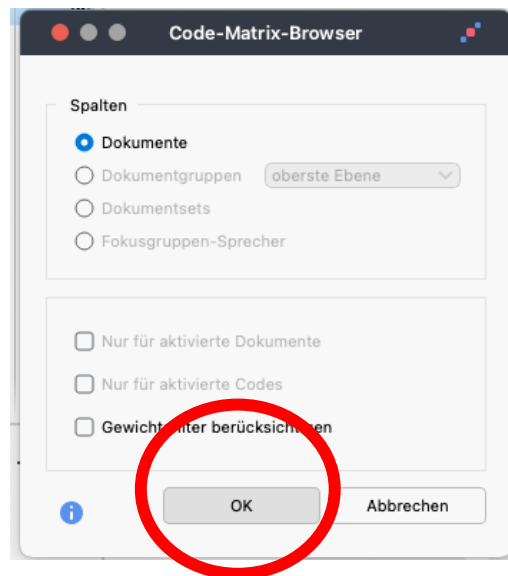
Code-Matrix-Browser

Spalten

Dokumente

Dokumentgruppen

oberste Ebene

Dokumentsets

Fokusgruppen-Sprecher

Nur für aktivierte Dokumente

Nur für aktivierte Codes

Gewicht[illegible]ter berücksich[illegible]en

OK

Abbrechen